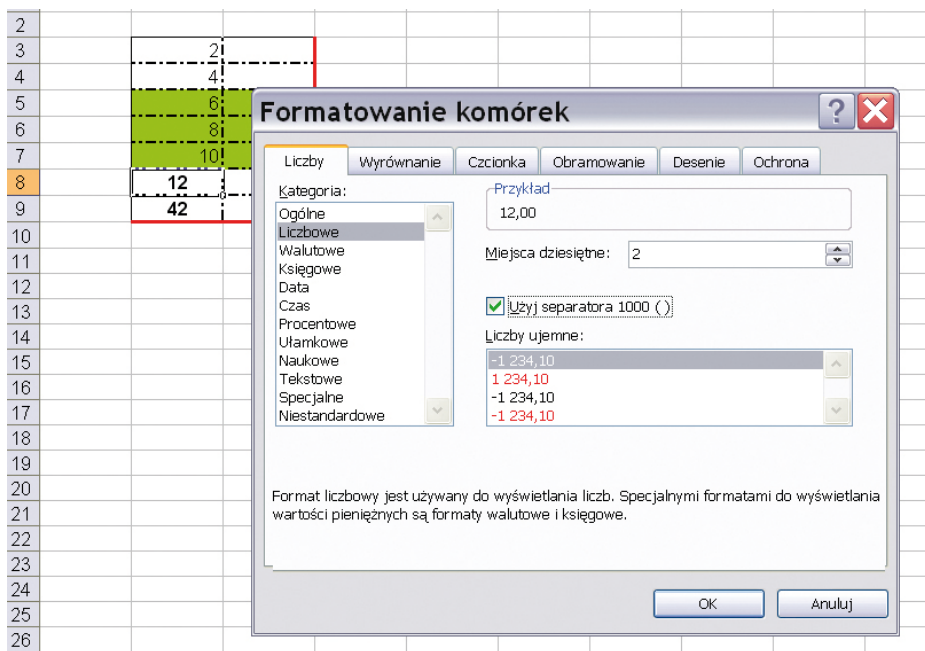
2
3
4
5
6
7
8
9
10
11
12
13
14
15
16
17
18
19
20
21
22
23
24
25
26

2
4
6
8
10
12
42

Formatowanie komórek

Liczby | Wyrównanie | Czcionka | Obramowanie | Desenie | Ochrona

Kategoria:
Ogólne
Liczbowe
Walutowe
Księgowe
Data
Czas
Procentowe
Ułamkowe
Naukowe
Tekstowe
Specjalne
Niestandardowe

Przykład
12,00

Miejsca dziesiętne: 2

Użyj separatora 1000 ( )

Liczby ujemne:
-1 234,10
1 234,10
-1 234,10
-1 234,10

Format liczbowy jest używany do wyświetlania liczb. Specjalnymi formatami do wyświetlania wartości pieniężnych są formaty walutowe i księgowe.

OK
Anuluj